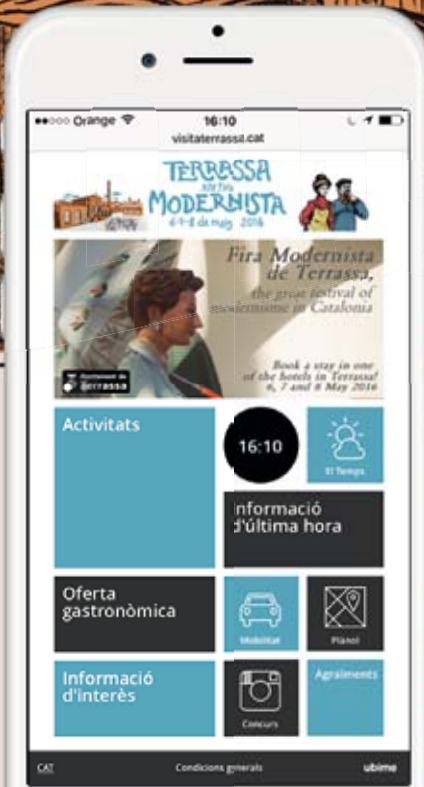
●●○○○ Orange 16:10

visitaterrassa.cat

TERRASSA FIRA MODERNISTA 6-7-8 de maig 2016

Fira Modernista de Terrassa, the great festival of modernisme in Catalonia

Book a stay in one of the hotels in Terrassa! 6, 7 and 8 May 2016

Terrassa

Activitats

16:10

El Temps

Informació d'última hora

Oferta gastronòmica

Mobilitat

Planol

Informació d'interès

Concurs

Agraïments

CAT

Condicions generals

ubime